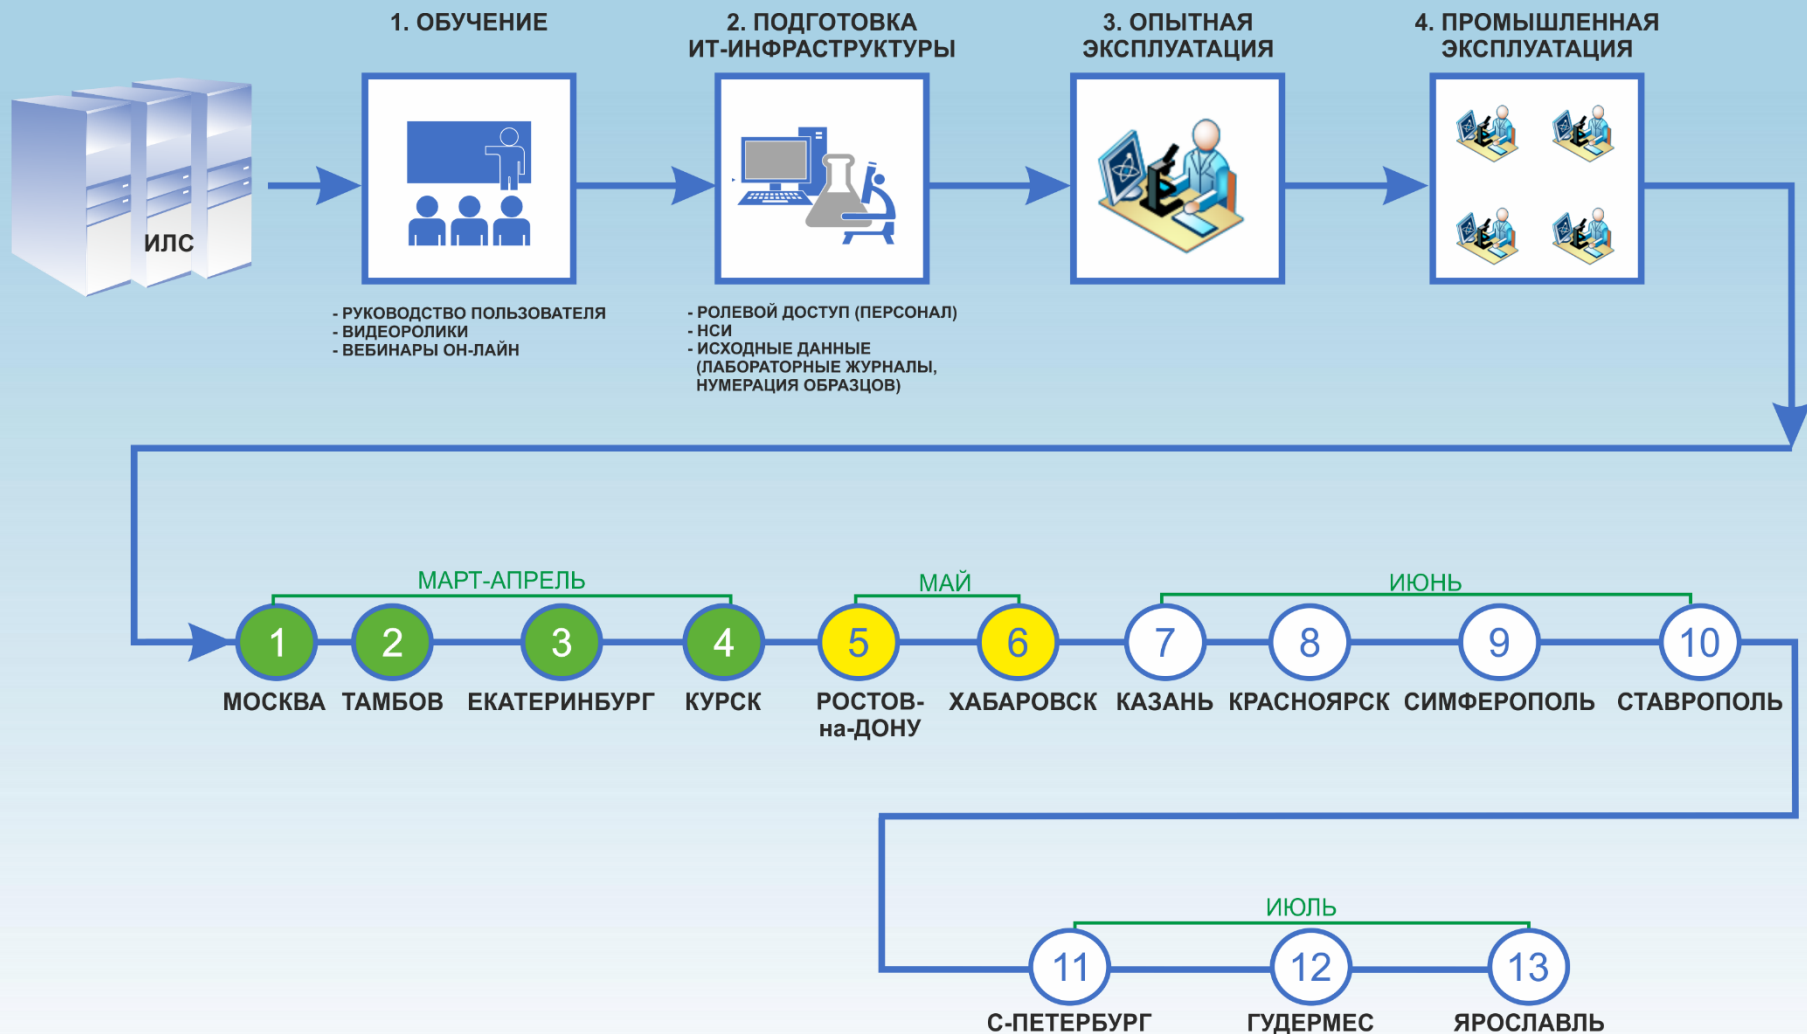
ИЛС

1. ОБУЧЕНИЕ

- РУКОВОДСТВО ПОЛЬЗОВАТЕЛЯ
- ВИДЕОРОЛИКИ
- ВЕБИНАРЫ ОН-ЛАЙН

2. ПОДГОТОВКА ИТ-ИНФРАСТРУКТУРЫ

- РОЛЕВОЙ ДОСТУП (ПЕРСОНАЛ)
- НСИ
- ИСХОДНЫЕ ДАННЫЕ (ЛАБОРАТОРНЫЕ ЖУРНАЛЫ, НУМЕРАЦИЯ ОБРАЗЦОВ)

3. ОПЫТНАЯ ЭКСПЛУАТАЦИЯ

4. ПРОМЫШЛЕННАЯ ЭКСПЛУАТАЦИЯ

МАРТ-АПРЕЛЬ
МАЙ
ИЮНЬ

1 МОСКВА
2 ТАМБОВ
3 ЕКАТЕРИНБУРГ
4 КУРСК
5 РОСТОВ-на-ДОНУ
6 ХАБАРОВСК
7 КАЗАНЬ
8 КРАСНОЯРСК
9 СИМФЕРОПОЛЬ
10 СТАВРОПОЛЬ

ИЮЛЬ

11 С-ПЕТЕРБУРГ
12 ГУДЕРМЕС
13 ЯРОСЛАВЛЬ